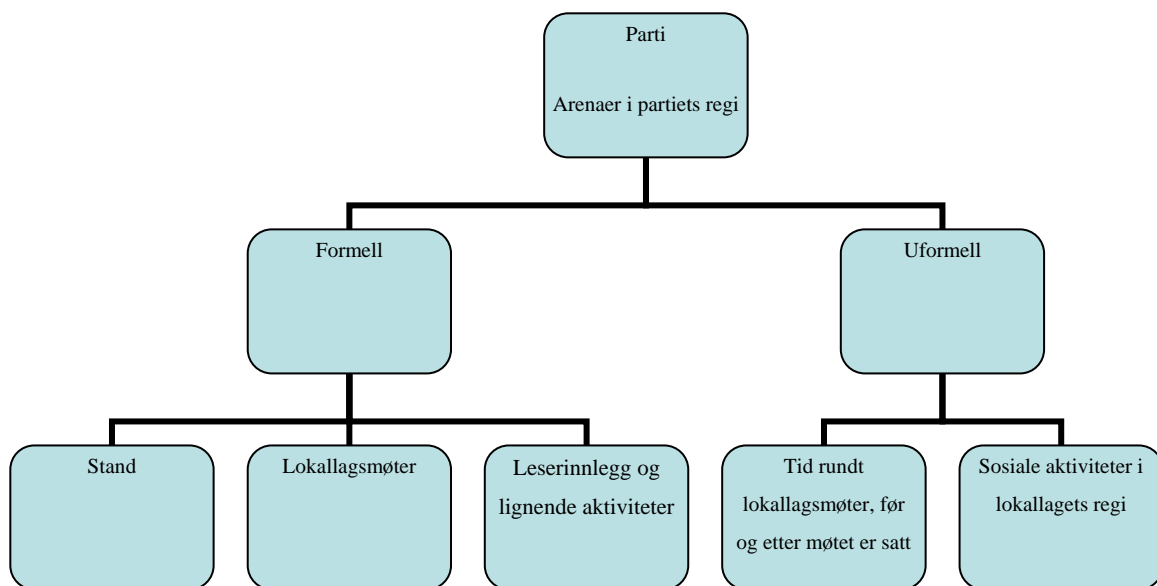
Parti

Arenaer i partiets regi

Formell

Uformell

Stand

Lokallagsmøter

Leserinnlegg og lignende aktiviteter

Tid rundt lokallagsmøter, før og etter møtet er satt

Sosiale aktiviteter i lokallagets regi